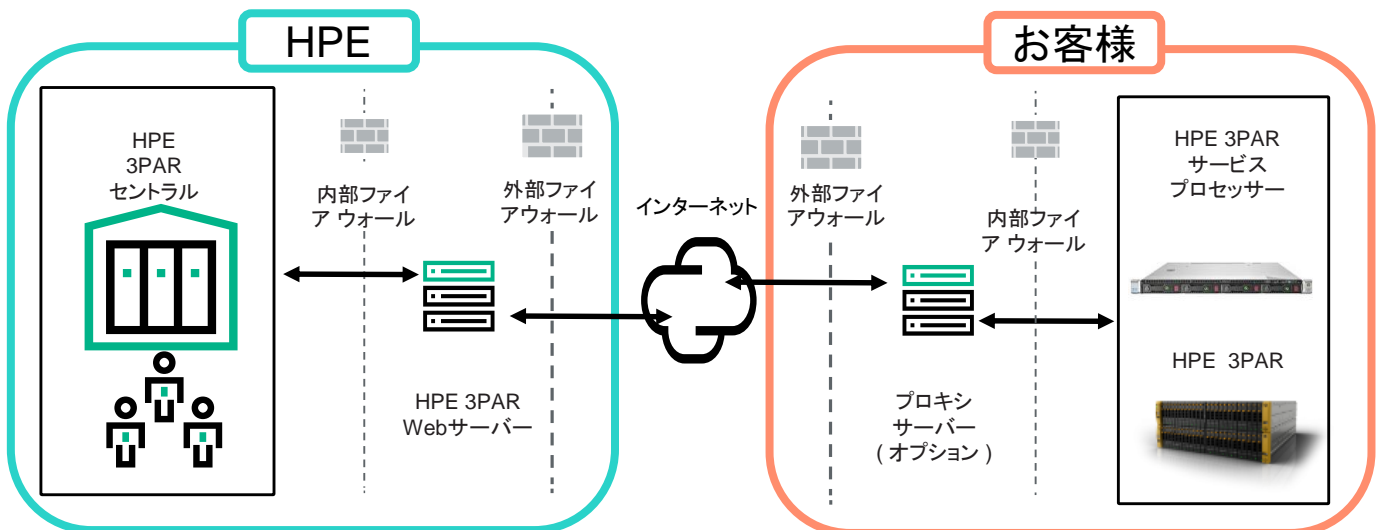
HPE

HPE 3PAR セントラル

内部ファイア ウォール

外部ファイアウォール

HPE 3PAR Webサーバー

インターネット

お客様

外部ファイアウォール

内部ファイア ウォール

プロキシ サーバー ( オプション )

HPE 3PAR サービス プロセッサー

HPE 3PAR